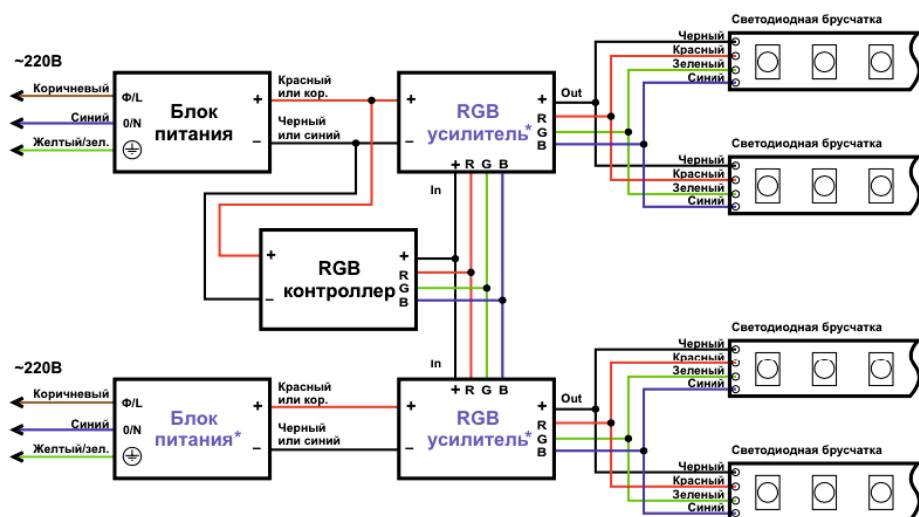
~220В

Коричневый
Синий
Желтый/зел.

Ф/L
0/N

Блок питания

+
–

Красный или кор.
Черный или синий

+
–

RGB усилитель*

+
R
G
B

Out

In
+ R G B

Черный
Красный
Зеленый
Синий

Светодиодная брусчатка

Черный
Красный
Зеленый
Синий

Светодиодная брусчатка

+
–

RGB контроллер

+
R
G
B

~220В

Коричневый
Синий
Желтый/зел.

Ф/L
0/N

Блок питания*

+
–

Красный или кор.
Черный или синий

In
+ R G B

+
–

RGB усилитель*

+
R
G
B

Out

Светодиодная брусчатка

Черный
Красный
Зеленый
Синий

Светодиодная брусчатка

Черный
Красный
Зеленый
Синий